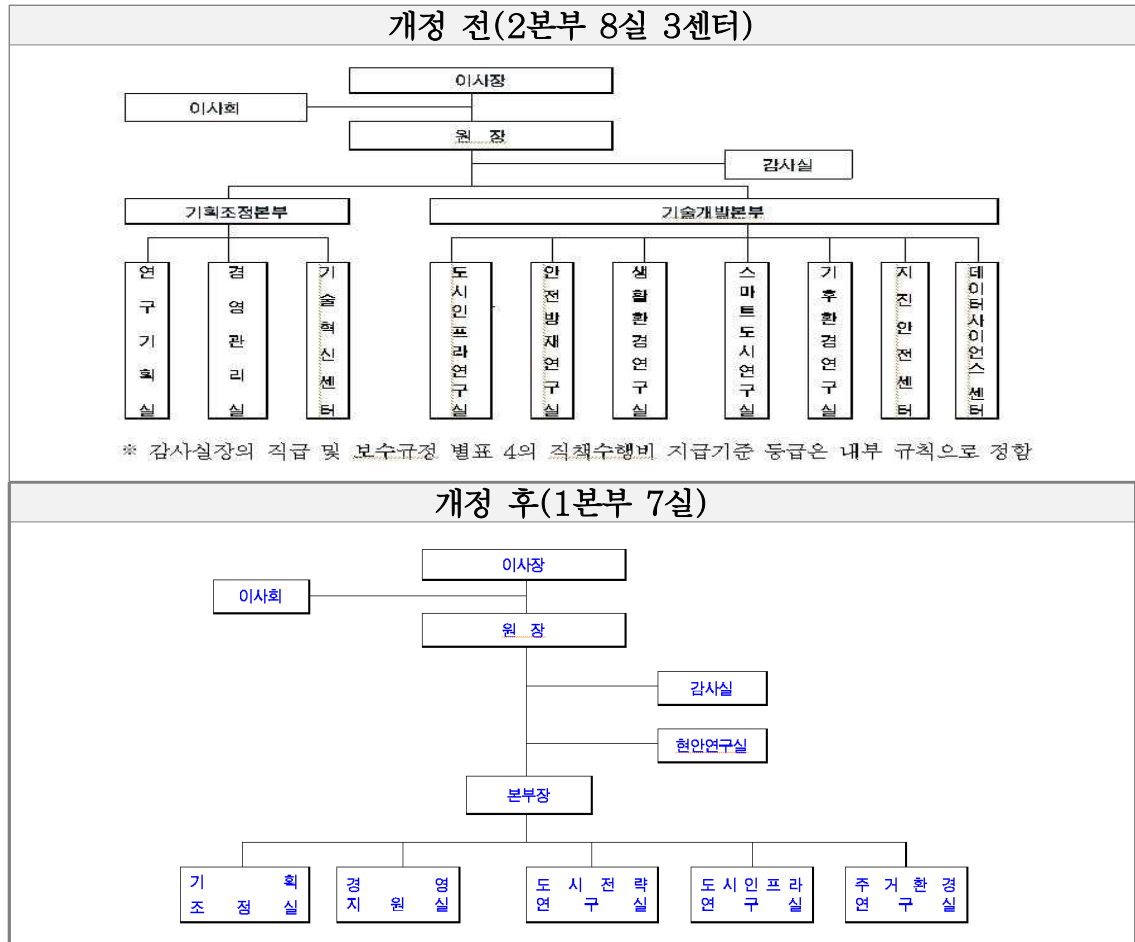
개정 전(2본부 8실 3센터)

이사장

이사회

원 장

감사실

기획조정본부

기술개발본부

연구기획실

경영관리실

기술혁신센터

도시인프라연구실

안전방재연구실

생활환경연구실

스마트도시연구실

기후환경연구실

지진안전센터

데이터사이언스센터

※ 감사실장의 직급 및 보수규정 별표 4의 직책수행비 지급기준 등급은 내부 규칙으로 정함

개정 후(1본부 7실)

이사장

이사회

원 장

감사실

현안연구실

본부장

기획조정실

경영지원실

도시전략연구실

도시인프라연구실

주거환경연구실